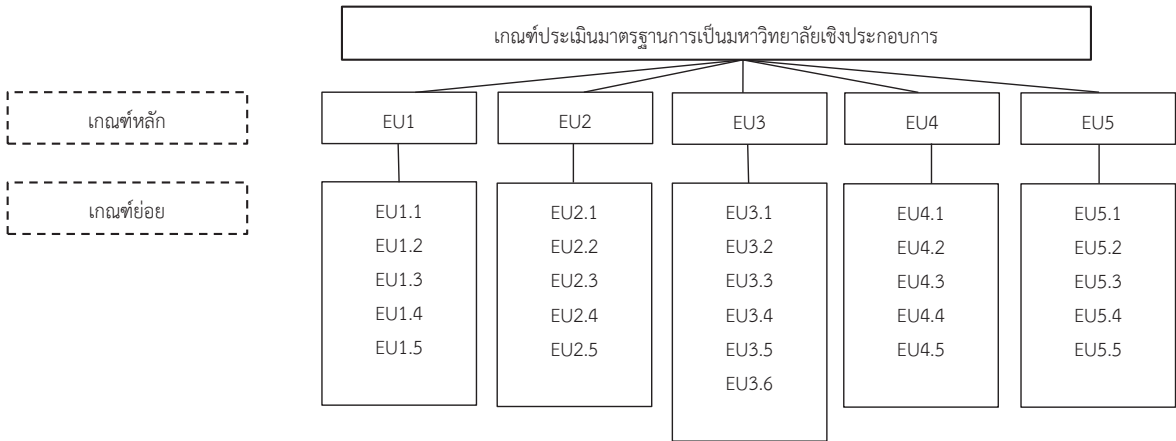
เกณฑ์ประเมินมาตรฐานการเป็นมหาวิทยาลัยเชิงประกอบการ

เกณฑ์หลัก

เกณฑ์ย่อย

EU1
EU1.1
EU1.2
EU1.3
EU1.4
EU1.5

EU2
EU2.1
EU2.2
EU2.3
EU2.4
EU2.5

EU3
EU3.1
EU3.2
EU3.3
EU3.4
EU3.5
EU3.6

EU4
EU4.1
EU4.2
EU4.3
EU4.4
EU4.5

EU5
EU5.1
EU5.2
EU5.3
EU5.4
EU5.5